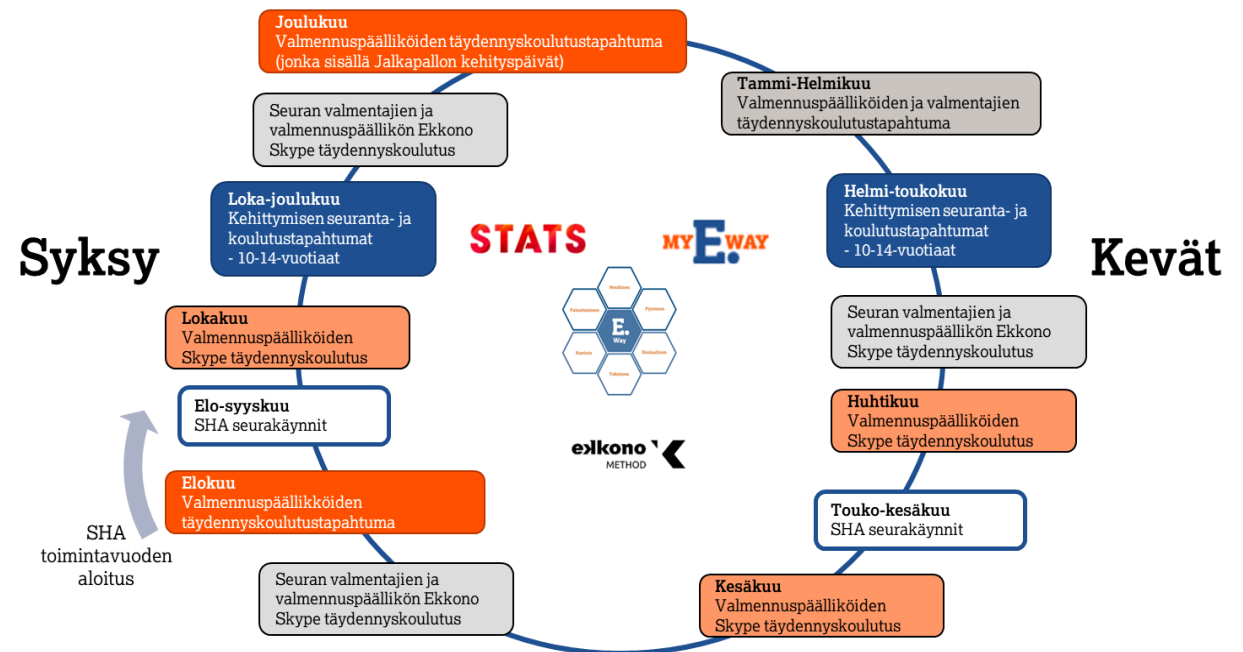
Joulukuu
Valmennuspäälliköiden täydennyskoulutustapahtuma (jonka sisällä Jalkapallon kehityspäivät)

Tammi-Helmikuu
Valmennuspäälliköiden ja valmentajien täydennyskoulutustapahtuma

Seuran valmentajien ja valmennuspäällikön Ekkono Skype täydennyskoulutus

Loka-joulukuu
Kehittymisen seuranta- ja koulutustapahtumat
- 10-14-vuotiaat

Helmi-toukokuu
Kehittymisen seuranta- ja koulutustapahtumat
- 10-14-vuotiaat

Syksy

STATS

MYEWAY

Kevät

E.
Way

Seuran valmentajien ja valmennuspäällikön Ekkono Skype täydennyskoulutus

Lokakuu
Valmennuspäälliköiden Skype täydennyskoulutus

Elo-syyskuu
SHA seurakäynnit

Huhtikuu
Valmennuspäälliköiden Skype täydennyskoulutus

ekkono
METHOD

Elokuu
Valmennuspäällikköiden täydennyskoulutustapahtuma

Touko-kesäkuu
SHA seurakäynnit

SHA toimintavuoden aloitus

Seuran valmentajien ja valmennuspäällikön Ekkono Skype täydennyskoulutus

Kesäkuu
Valmennuspäälliköiden Skype täydennyskoulutus